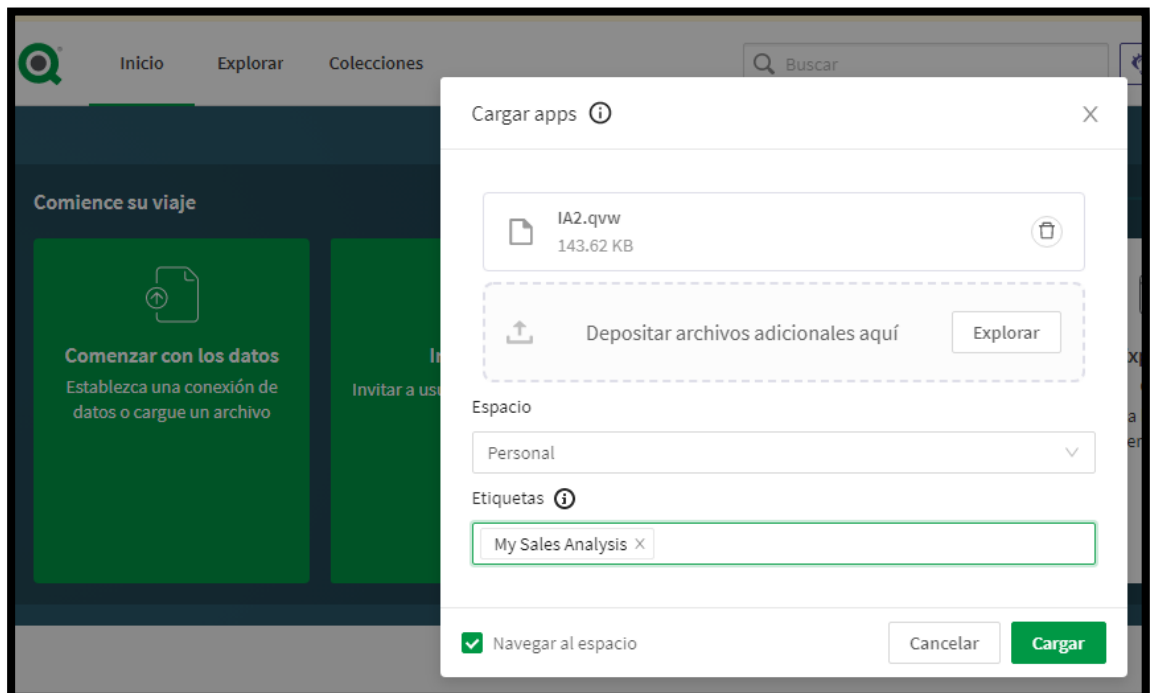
Inicio
Explorar
Colecciones
Buscar

Comience su viaje

Comenzar con los datos
Establezca una conexión de datos o cargue un archivo

In
Invitar a usu

xp

Cargar apps

IA2.qvw
143.62 KB

Depositar archivos adicionales aquí
Explorar

Espacio
Personal

Etiquetas
My Sales Analysis ×

Navegar al espacio
Cancelar
Cargar